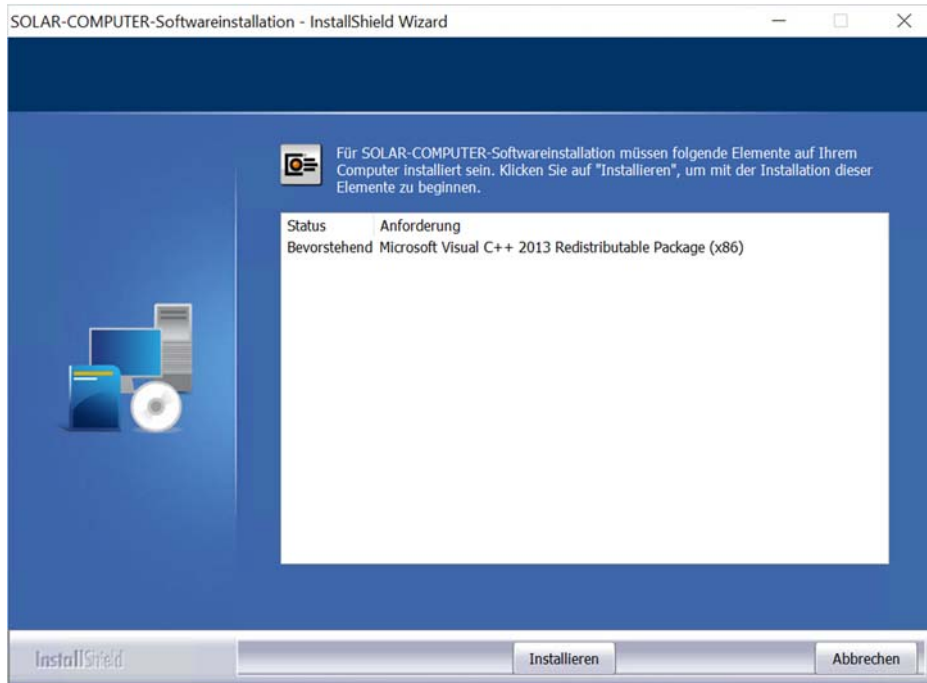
SOLAR-COMPUTER-Softwareinstallation - InstallShield Wizard

Für SOLAR-COMPUTER-Softwareinstallation müssen folgende Elemente auf Ihrem Computer installiert sein. Klicken Sie auf "Installieren", um mit der Installation dieser Elemente zu beginnen.

| Status | Anforderung |
|---|---|
| Bevorstehend | Microsoft Visual C++ 2013 Redistributable Package (x86) |

InstallShield

Installieren

Abbrechen